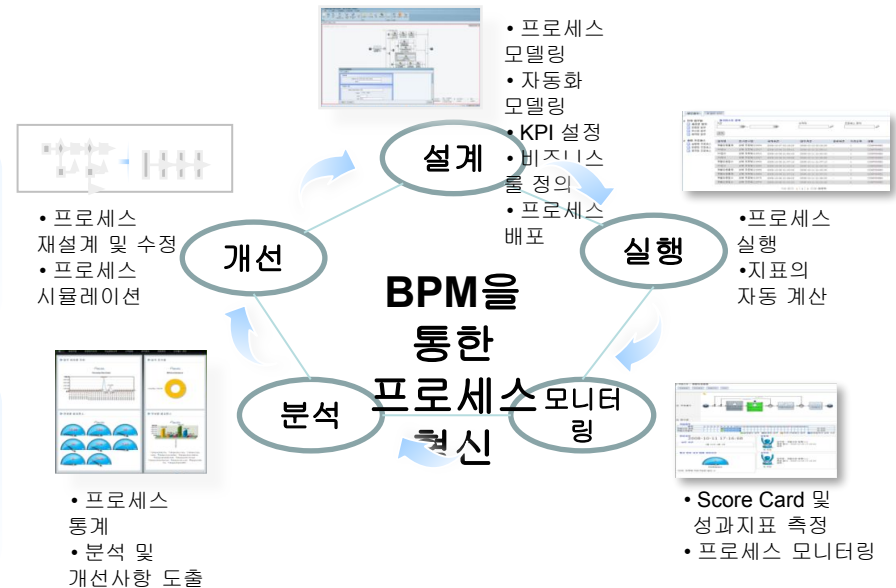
• 프로세스 모델링
• 자동화 모델링
• KPI 설정
• 비즈니스 룰 정의
• 프로세스 배포

설계

• 프로세스 재설계 및 수정
• 프로세스 시뮬레이션

개선

실행

•프로세스 실행
•지표의 자동 계산

BPM을 통한 프로세스 혁신

분석

모니터링

• 프로세스 통계
• 분석 및 개선사항 도출

• Score Card 및 성과지표 측정
• 프로세스 모니터링